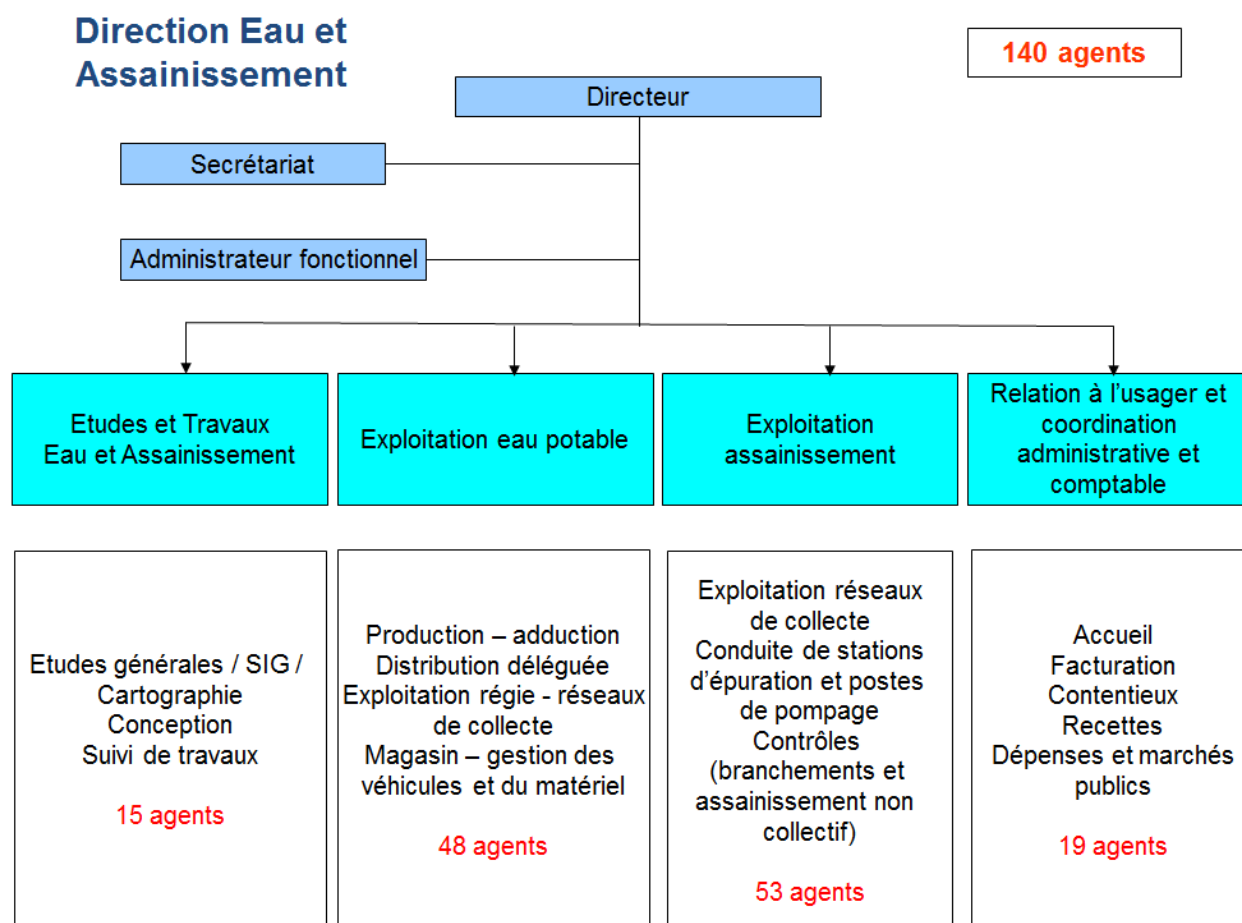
Direction Eau et Assainissement

140 agents

Directeur

Secrétariat

Administrateur fonctionnel

Etudes et Travaux
Eau et Assainissement

Exploitation eau potable

Exploitation assainissement

Relation à l'usager et coordination administrative et comptable

Etudes générales / SIG / Cartographie
Conception
Suivi de travaux

15 agents

Production – adduction
Distribution déléguée
Exploitation régie - réseaux de collecte
Magasin – gestion des véhicules et du matériel

48 agents

Exploitation réseaux de collecte
Conduite de stations d'épuration et postes de pompage
Contrôles (branchements et assainissement non collectif)

53 agents

Accueil
Facturation
Contentieux
Recettes
Dépenses et marchés publics

19 agents